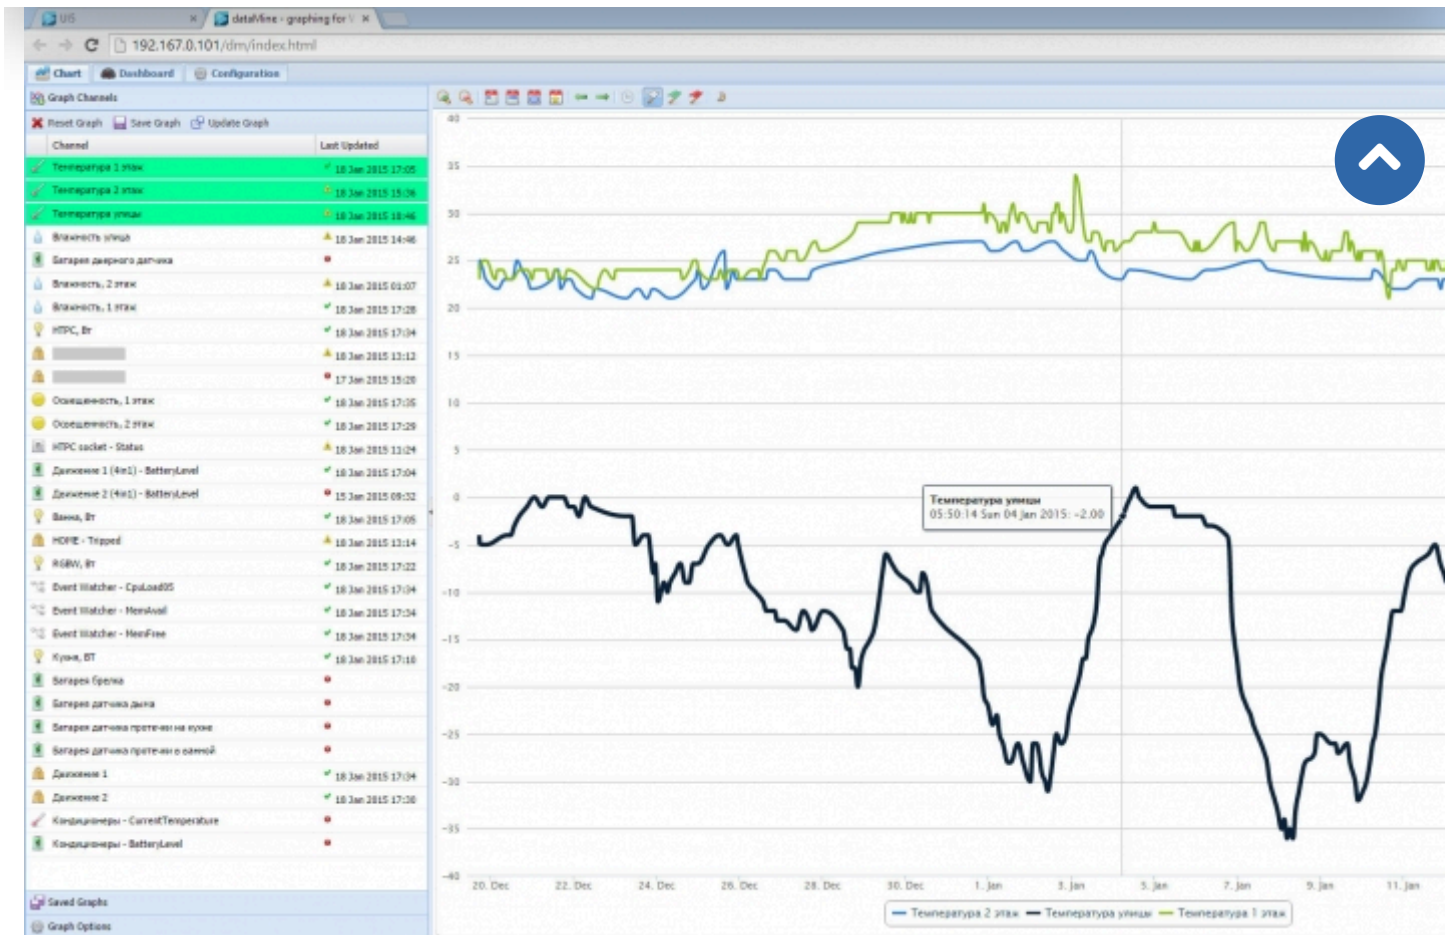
UIS × dataMine - graphing for V ×

192.167.0.101/dm/index.html

Chart Dashboard Configuration

Graph Channels

Reset Graph Save Graph Update Graph

| Channel | Last Updated |
|---|---|
| Температура 1 этаж | 18 Jan 2015 17:05 |
| Температура 2 этаж | 18 Jan 2015 15:36 |
| Температура улицы | 18 Jan 2015 18:46 |
| Влажность улица | 18 Jan 2015 14:46 |
| Батарея дверного датчика | |
| Влажность, 2 этаж | 18 Jan 2015 01:07 |
| Влажность, 1 этаж | 18 Jan 2015 17:28 |
| HTPC, Вт | 18 Jan 2015 17:34 |
| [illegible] | 18 Jan 2015 13:12 |
| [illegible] | 17 Jan 2015 15:20 |
| Освещенность, 1 этаж | 18 Jan 2015 17:35 |
| Освещенность, 2 этаж | 18 Jan 2015 17:29 |
| HTPC socket - Status | 18 Jan 2015 11:24 |
| Движение 1 (4in1) - BatteryLevel | 18 Jan 2015 17:04 |
| Движение 2 (4in1) - BatteryLevel | 15 Jan 2015 09:32 |
| Ванна, Вт | 18 Jan 2015 17:05 |
| HOME - Tripped | 18 Jan 2015 13:14 |
| RGBW, Вт | 18 Jan 2015 17:22 |
| Event Watcher - CpuLoad05 | 18 Jan 2015 17:34 |
| Event Watcher - MemAvail | 18 Jan 2015 17:34 |
| Event Watcher - MemFree | 18 Jan 2015 17:34 |
| Кухня, ВТ | 18 Jan 2015 17:10 |
| Батарея брелка | |
| Батарея датчика дыма | |
| Батарея датчика протечки на кухне | |
| Батарея датчика протечки в ванной | |
| Движение 1 | 18 Jan 2015 17:34 |
| Движение 2 | 18 Jan 2015 17:30 |
| Кондиционеры - CurrentTemperature | |
| Кондиционеры - BatteryLevel | |

Saved Graphs
Graph Options

40 35 30 25 20 15 10 5 0 -5 -10 -15 -20 -25 -30 -35 -40

Температура улицы
05:50:14 Sun 04 Jan 2015: -2.00

20. Dec 22. Dec 24. Dec 26. Dec 28. Dec 30. Dec 1. Jan 3. Jan 5. Jan 7. Jan 9. Jan 11. Jan

Температура 2 этаж Температура улицы Температура 1 этаж